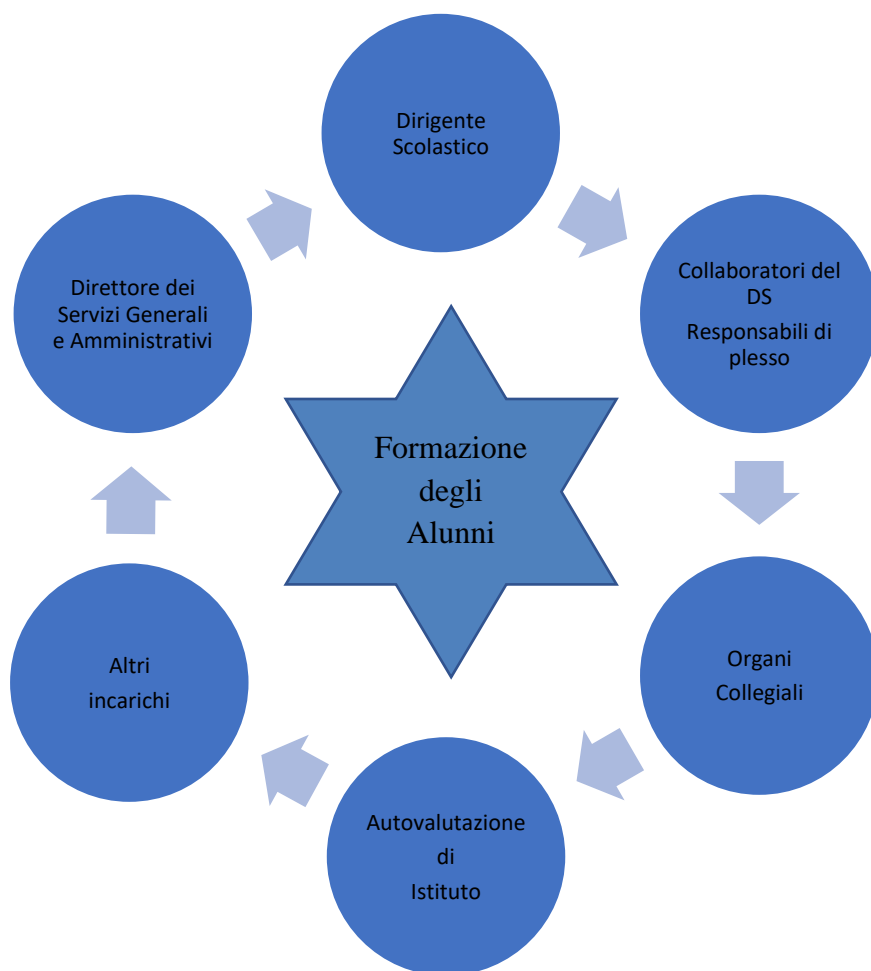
Dirigente Scolastico

Collaboratori del DS

Responsabili di plesso

Organi Collegiali

Autovalutazione di Istituto

Altri incarichi

Direttore dei Servizi Generali e Amministrativi

Formazione degli Alunni